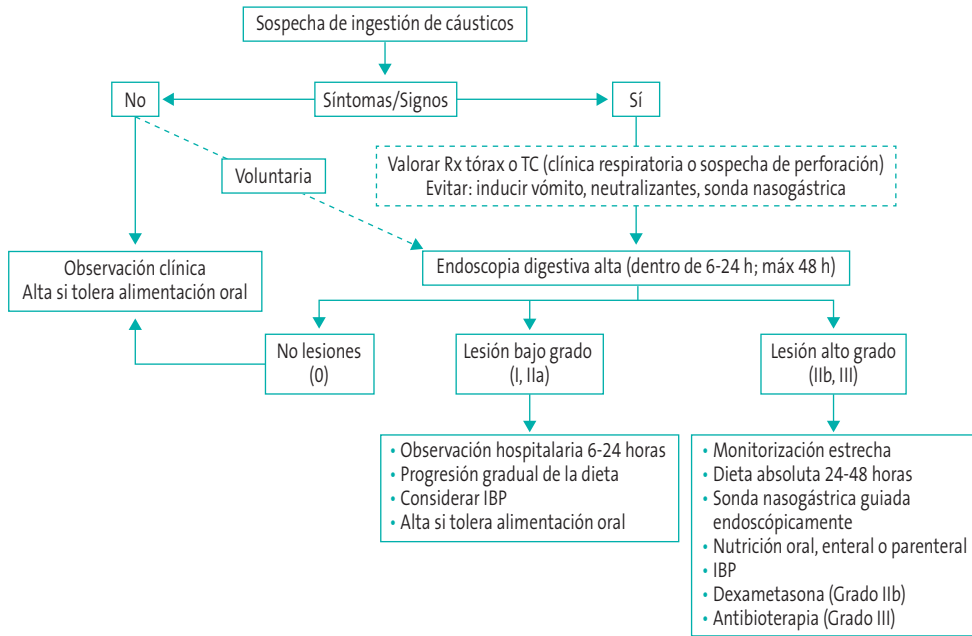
Sospecha de ingestión de cáusticos

No

Síntomas/Signos

Sí

Voluntaria

Valorar Rx tórax o TC (clínica respiratoria o sospecha de perforación)
Evitar: inducir vómito, neutralizantes, sonda nasogástrica

Observación clínica
Alta si tolera alimentación oral

Endoscopia digestiva alta (dentro de 6-24 h; máx 48 h)

No lesiones
(0)

Lesión bajo grado
(I, IIa)

Lesión alto grado
(IIb, III)

• Observación hospitalaria 6-24 horas
• Progresión gradual de la dieta
• Considerar IBP
• Alta si tolera alimentación oral

• Monitorización estrecha
• Dieta absoluta 24-48 horas
• Sonda nasogástrica guiada endoscópicamente
• Nutrición oral, enteral o parenteral
• IBP
• Dexametasona (Grado IIb)
• Antibioterapia (Grado III)